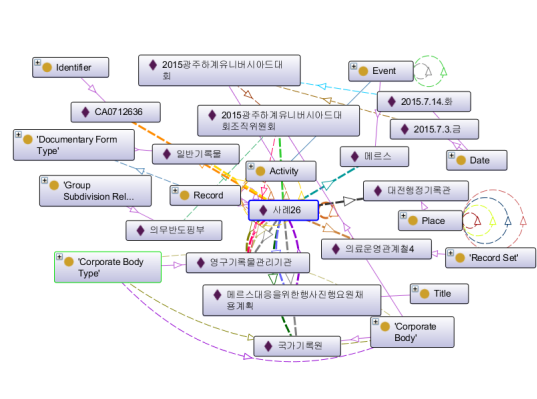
Identifier

2015광주하계유니버시아드대회

Event

CA0712636

2015광주하계유니버시아드대회조직위원회

2015.7.14.화

'Documentary Form Type'

2015.7.3.금

일반기록물

메르스

Date

'Group Subdivision Rel...

Record

Activity

대전행정기록관

사례26

Place

의무반도필부

의료운영관계철4

'Record Set'

'Corporate Body Type'

영구기록물관리기관

메르스대응을위한행사진행요원채용계획

Title

'Corporate Body'

국가기록원